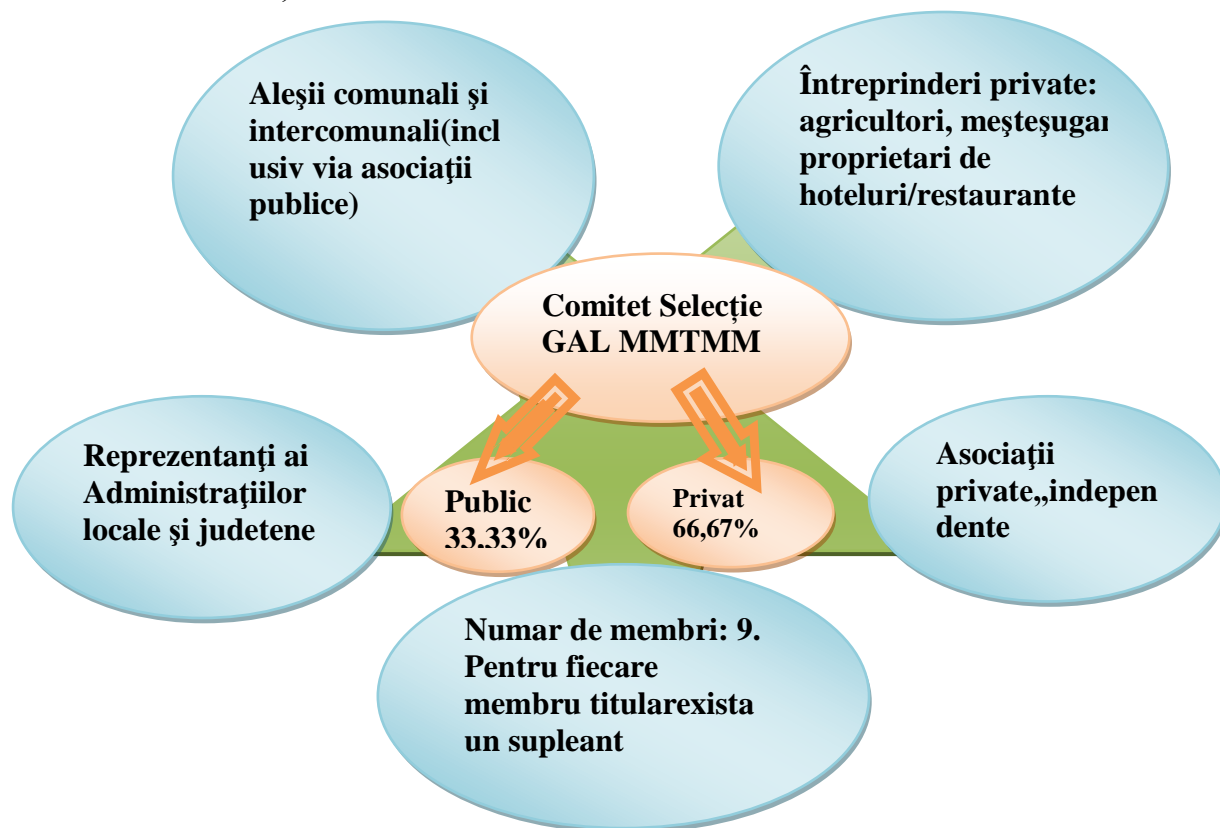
Aleşii comunali şi intercomunali(inclusiv via asociaţii publice)

Întreprinderi private: agricultori, meşteşugai proprietari de hoteluri/restaurante

Comitet Selecție GAL MMTMM

Reprezentanţi ai Administraţiilor locale şi judetene

Public 33.33%

Privat 66,67%

Asociaţii private,,independente

Numar de membri: 9. Pentru fiecare membru titularexista un supleant